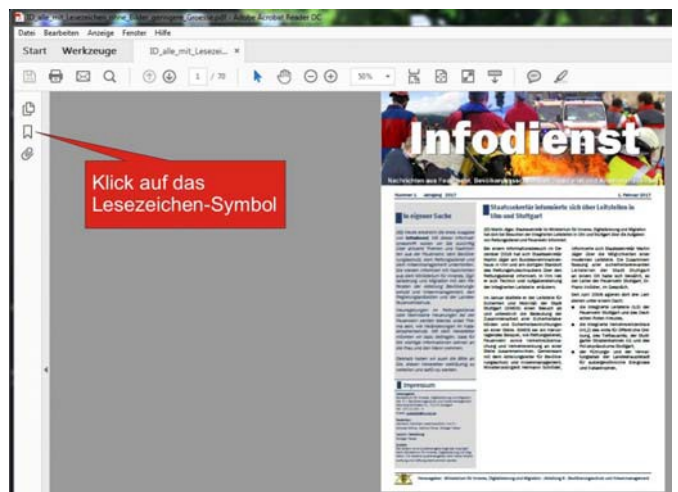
ID_alle_mit_Lesezeichen_ohne_Bilder_geringer_Groesse.pdf - Adobe Acrobat Reader DC
Datei Bearbeiten Anzeige Fenster Hilfe
Start Werkzeuge ID_alle_mit_Lesezei... ×
1 / 70 50%

Klick auf das Lesezeichen-Symbol

Infodienst
Nachrichten aus Feuerwehr, Bevölkerungsschutz, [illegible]
Nummer 1 Jahrgang 2017 1. Februar 2017
In eigener Sache
Staatssekretär informierte sich über Leitstellen in Ulm und Stuttgart
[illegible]
Impressum
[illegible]